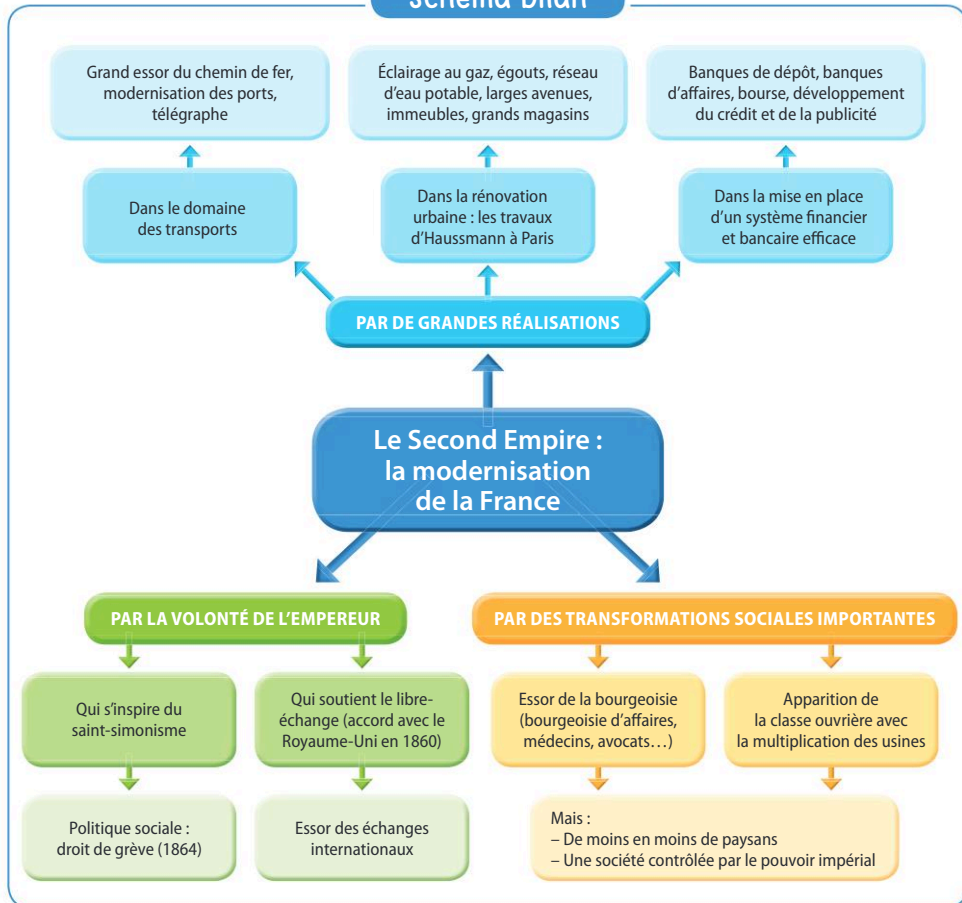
Schéma bilan

Grand essor du chemin de fer, modernisation des ports, télégraphe

Éclairage au gaz, égouts, réseau d'eau potable, larges avenues, immeubles, grands magasins

Banques de dépôt, banques d'affaires, bourse, développement du crédit et de la publicité

Dans le domaine des transports

Dans la rénovation urbaine : les travaux d'Haussmann à Paris

Dans la mise en place d'un système financier et bancaire efficace

PAR DE GRANDES RÉALISATIONS

Le Second Empire : la modernisation de la France

PAR LA VOLONTÉ DE L'EMPEREUR

PAR DES TRANSFORMATIONS SOCIALES IMPORTANTES

Qui s'inspire du saint-simonisme

Qui soutient le libre-échange (accord avec le Royaume-Uni en 1860)

Essor de la bourgeoisie (bourgeoisie d'affaires, médecins, avocats…)

Apparition de la classe ouvrière avec la multiplication des usines

Politique sociale : droit de grève (1864)

Essor des échanges internationaux

Mais :
– De moins en moins de paysans
– Une société contrôlée par le pouvoir impérial